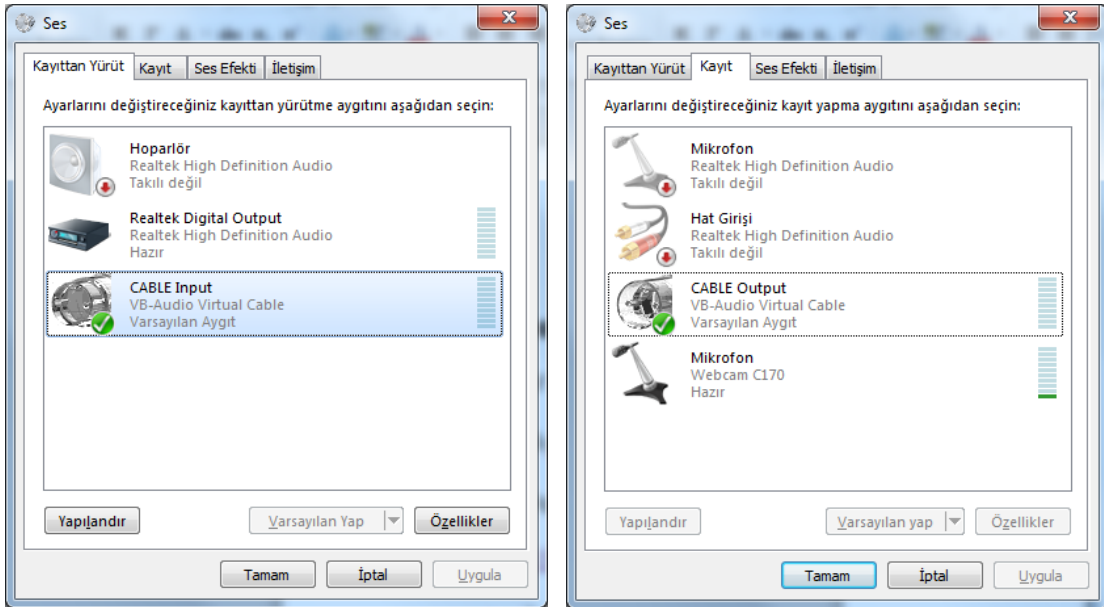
Ses

Kayıttan Yürüt | Kayıt | Ses Efekti | İletişim

Ayarlarını değiştireceğiniz kayıttan yürütme aygıtını aşağıdan seçin:

Hoparlör
Realtek High Definition Audio
Takılı değil

Realtek Digital Output
Realtek High Definition Audio
Hazır

CABLE Input
VB-Audio Virtual Cable
Varsayılan Aygıt

Yapılandır | Varsayılan Yap | Özellikler

Tamam | İptal | Uygula

Ses

Kayıttan Yürüt | Kayıt | Ses Efekti | İletişim

Ayarlarını değiştireceğiniz kayıt yapma aygıtını aşağıdan seçin:

Mikrofon
Realtek High Definition Audio
Takılı değil

Hat Girişi
Realtek High Definition Audio
Takılı değil

CABLE Output
VB-Audio Virtual Cable
Varsayılan Aygıt

Mikrofon
Webcam C170
Hazır

Yapılandır | Varsayılan yap | Özellikler

Tamam | İptal | Uygula